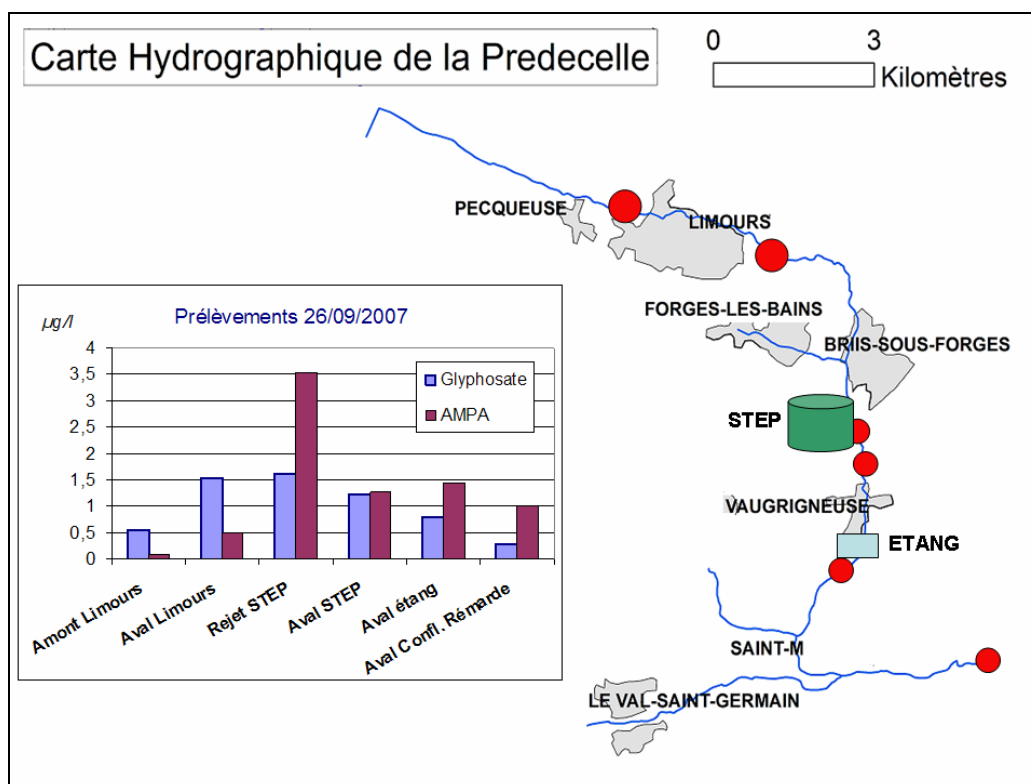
Carte Hydrographique de la Predecelle

0 3
Kilomètres

PECQUEUSE
LIMOURS
FORGES-LES-BAINS
BRIIS-SOUS-FORGES
STEP
VAUGRIGNEUSE
ETANG
SAINT-M
LE VAL-SAINT-GERMAIN

Prélèvements 26/09/2007

µg/l

4
3,5
3
2,5
2
1,5
1
0,5
0

Glyphosate
AMPA

Amont Limours
Aval Limours
Rejet STEP
Aval STEP
Aval étang
Aval Confl. Rémarde